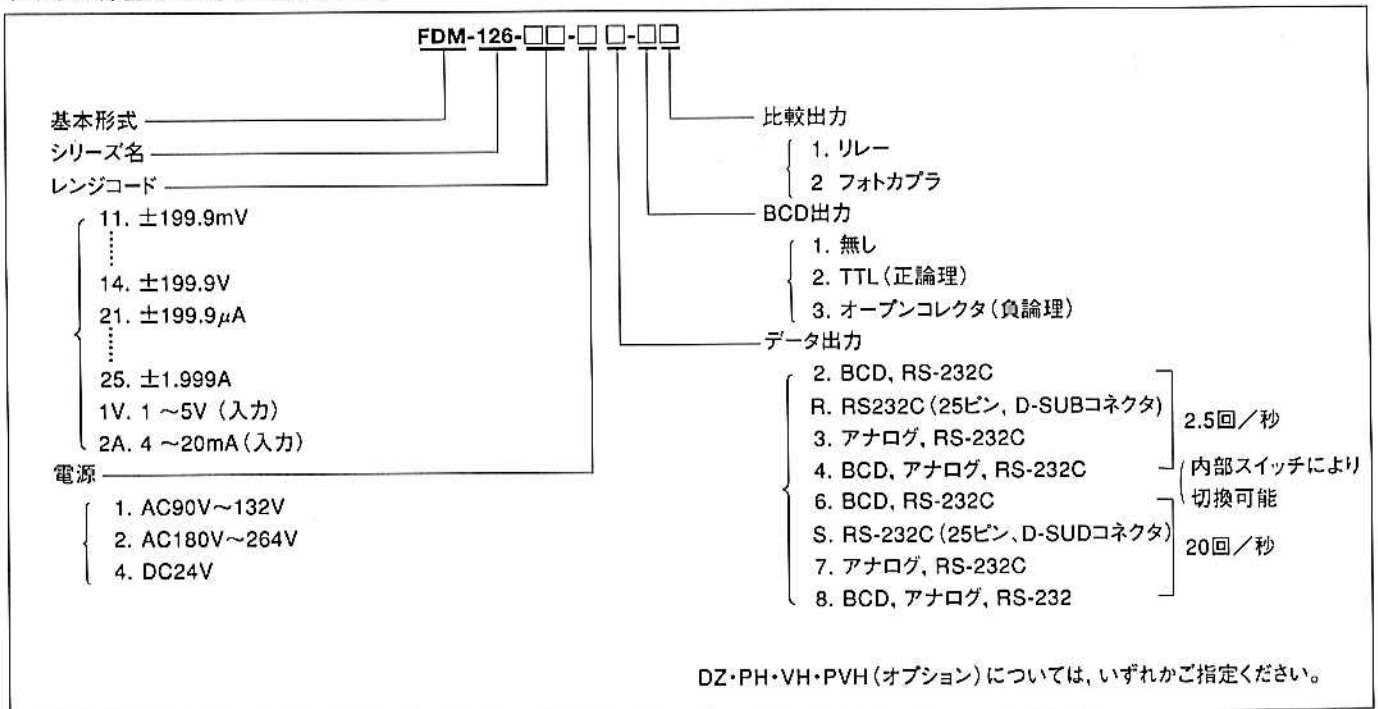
FDM-126-□□-□ □-□□

基本形式
シリーズ名
レンジコード
11. ±199.9mV
⋮
14. ±199.9V
21. ±199.9$\mu$A
⋮
25. ±1.999A
1V. 1 ~5V（入力）
2A. 4 ~20mA（入力）
電源
1. AC90V~132V
2. AC180V~264V
4. DC24V

比較出力
1. リレー
2 フォトカプラ
BCD出力
1. 無し
2. TTL（正論理）
3. オープンコレクタ（負論理）
データ出力
2. BCD, RS-232C
R. RS232C（25ピン, D-SUBコネクタ）
3. アナログ, RS-232C
4. BCD, アナログ, RS-232C
2.5回／秒
6. BCD, RS-232C
S. RS-232C（25ピン, D-SUDコネクタ）
7. アナログ, RS-232C
8. BCD, アナログ, RS-232
20回／秒
内部スイッチにより切換可能

DZ・PH・VH・PVH（オプション）については, いずれかご指定ください。